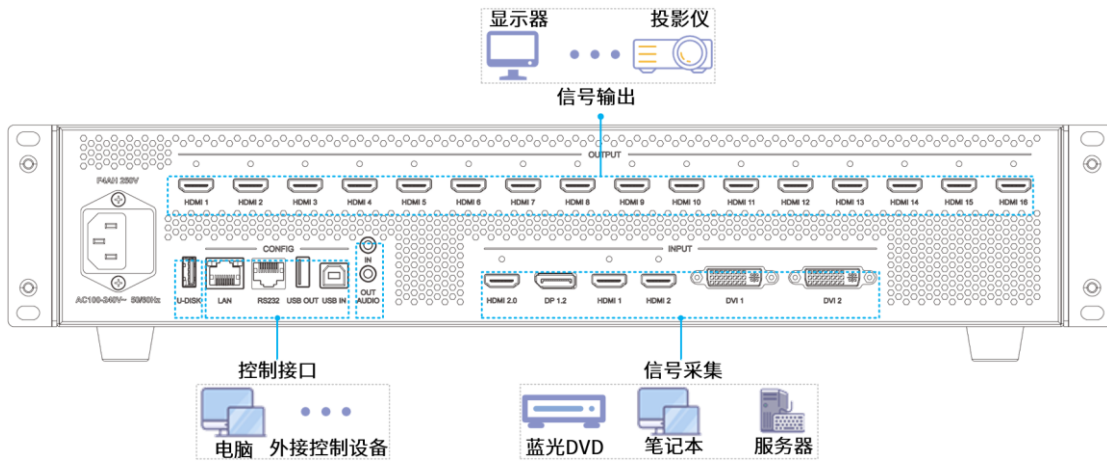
显示器

投影仪

信号输出

OUTPUT

HDMI 1 HDMI 2 HDMI 3 HDMI 4 HDMI 5 HDMI 6 HDMI 7 HDMI 8 HDMI 9 HDMI 10 HDMI 11 HDMI 12 HDMI 13 HDMI 14 HDMI 15 HDMI 16

F4AH 250V

AC100-240V~ 50/60Hz

CONFIG

U-DISK LAN RS232 USB OUT USB IN

IN

OUT

AUDIO

INPUT

HDMI 2.0 DP 1.2 HDMI 1 HDMI 2 DVI 1 DVI 2

控制接口

电脑 外接控制设备

信号采集

蓝光DVD 笔记本 服务器